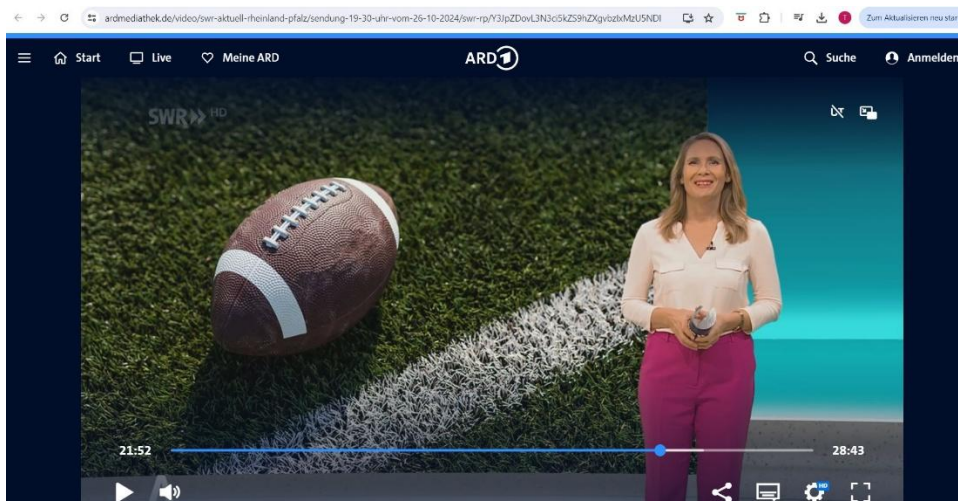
ardmediathek.de/video/swr-aktuell-rheinland-pfalz/sendung-19-30-uhr-vom-26-10-2024/swr-rp/Y3JpZDovL3N3ci5kZS9hZXgvbzlxMzU5NDI

Zum Aktualisieren neu star

Start Live Meine ARD

ARD 1

Suche Anmelden

SWR HD

21:52

28:43

HD